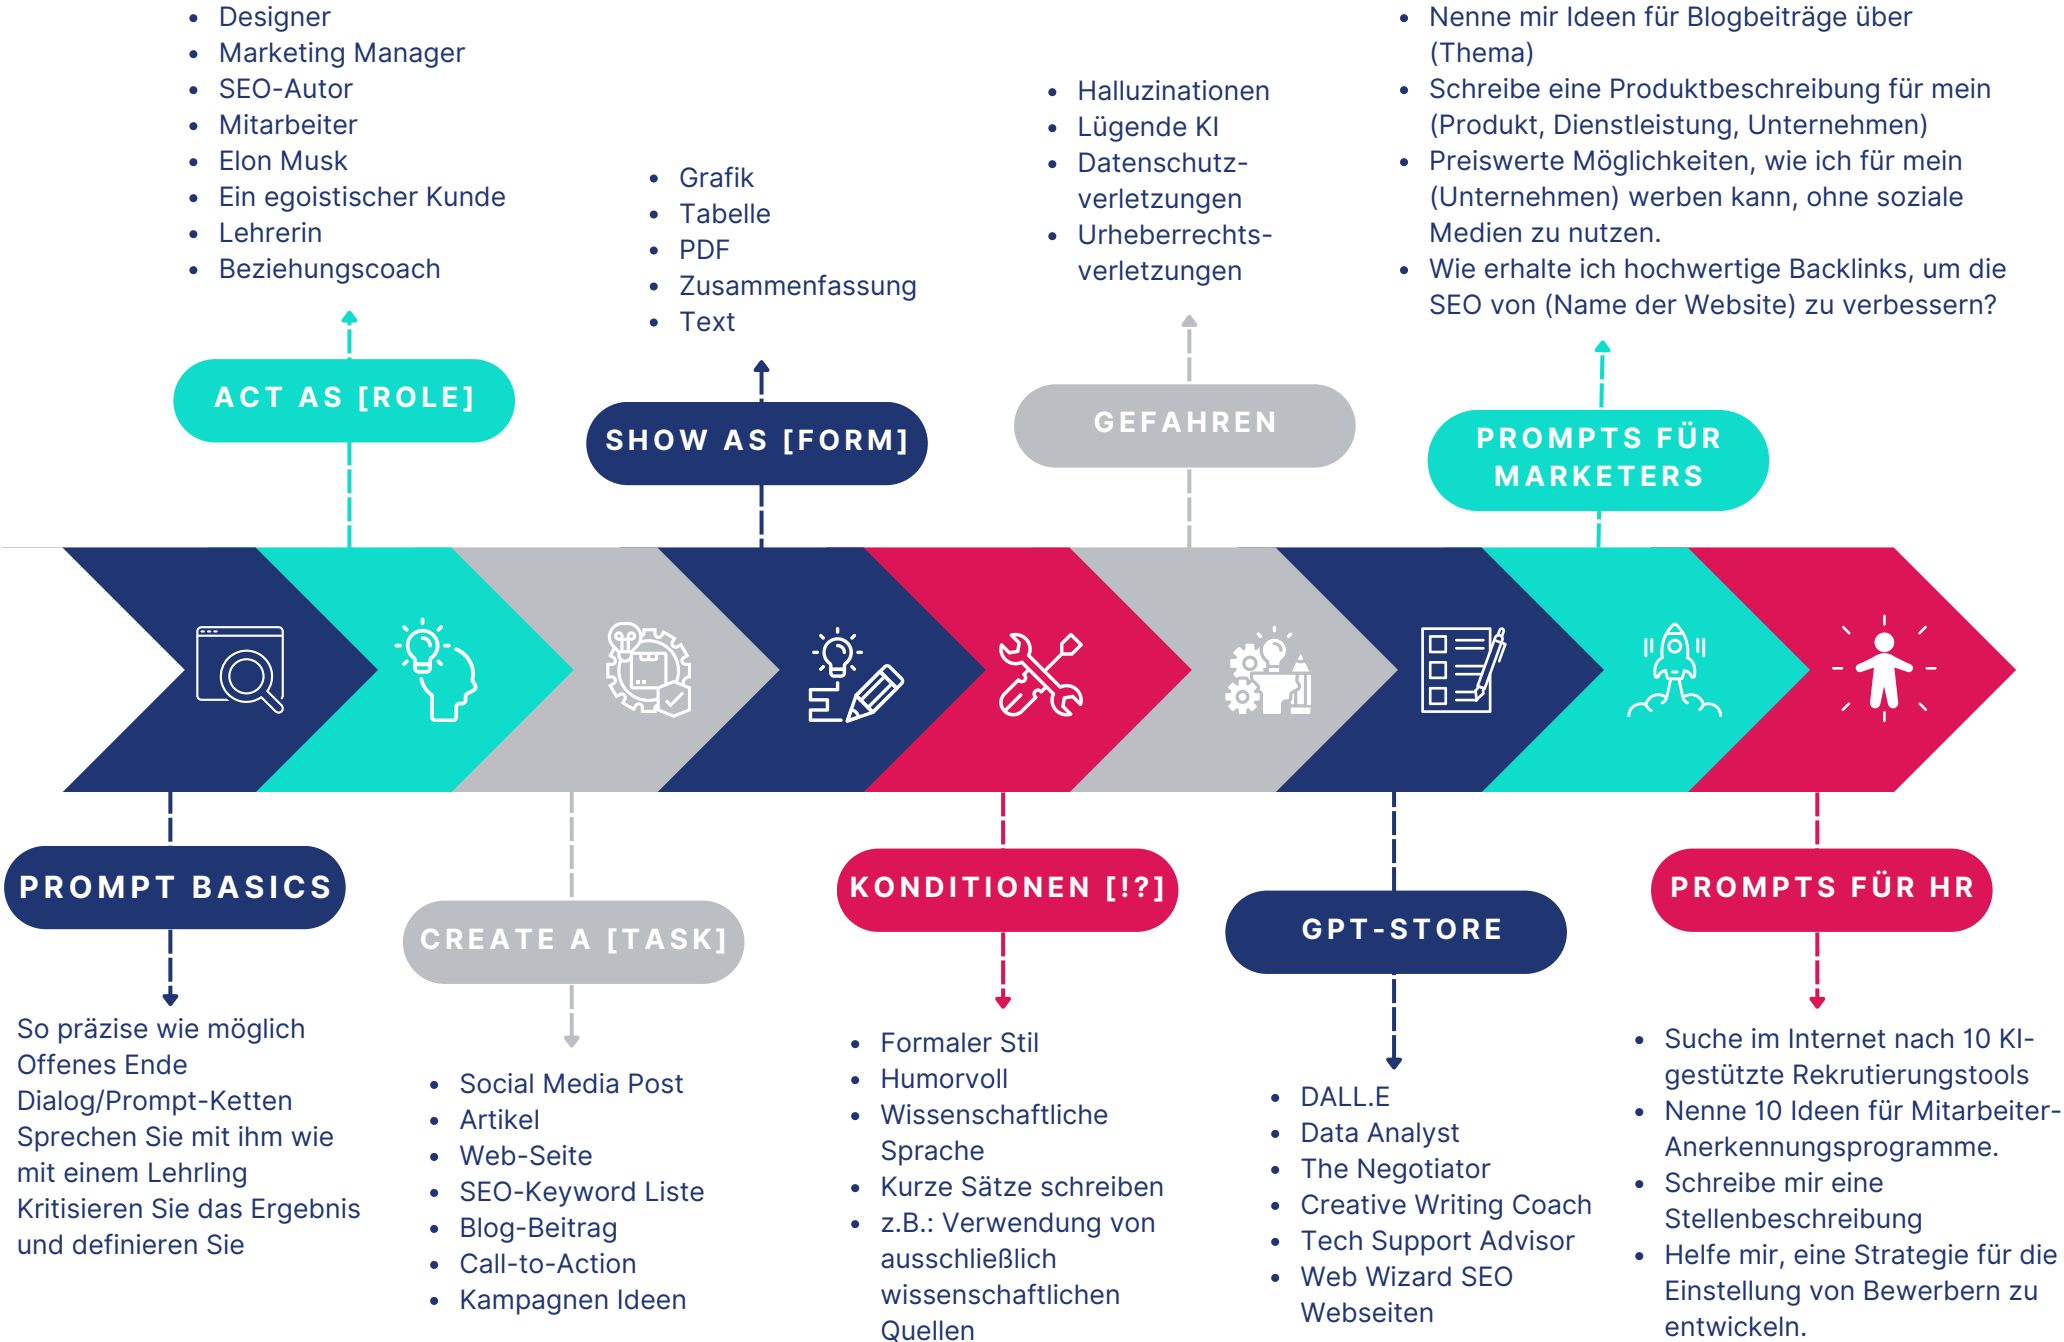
- Designer
- Marketing Manager
- SEO-Autor
- Mitarbeiter
- Elon Musk
- Ein egoistischer Kunde
- Lehrerin
- Beziehungscoach

ACT AS [ROLE]

- Grafik
- Tabelle
- PDF
- Zusammenfassung
- Text

SHOW AS [FORM]

- Halluzinationen
- Lügende KI
- Datenschutzverletzungen
- Urheberrechtsverletzungen

GEFAHREN

- Nenne mir Ideen für Blogbeiträge über (Thema)
- Schreibe eine Produktbeschreibung für mein (Produkt, Dienstleistung, Unternehmen)
- Preiswerte Möglichkeiten, wie ich für mein (Unternehmen) werben kann, ohne soziale Medien zu nutzen.
- Wie erhalte ich hochwertige Backlinks, um die SEO von (Name der Website) zu verbessern?

PROMPTS FÜR MARKETERS

PROMPT BASICS

So präzise wie möglich
Offenes Ende
Dialog/Prompt-Ketten
Sprechen Sie mit ihm wie mit einem Lehrling
Kritisieren Sie das Ergebnis und definieren Sie

CREATE A [TASK]

- Social Media Post
- Artikel
- Web-Seite
- SEO-Keyword Liste
- Blog-Beitrag
- Call-to-Action
- Kampagnen Ideen

KONDITIONEN [!?]

- Formaler Stil
- Humorvoll
- Wissenschaftliche Sprache
- Kurze Sätze schreiben
- z.B.: Verwendung von ausschließlich wissenschaftlichen Quellen

GPT-STORE

- DALL.E
- Data Analyst
- The Negotiator
- Creative Writing Coach
- Tech Support Advisor
- Web Wizard SEO Webseiten

PROMPTS FÜR HR

- Suche im Internet nach 10 KI-gestützte Rekrutierungstools
- Nenne 10 Ideen für Mitarbeiter-Anerkennungsprogramme.
- Schreibe mir eine Stellenbeschreibung
- Helfe mir, eine Strategie für die Einstellung von Bewerbern zu entwickeln.